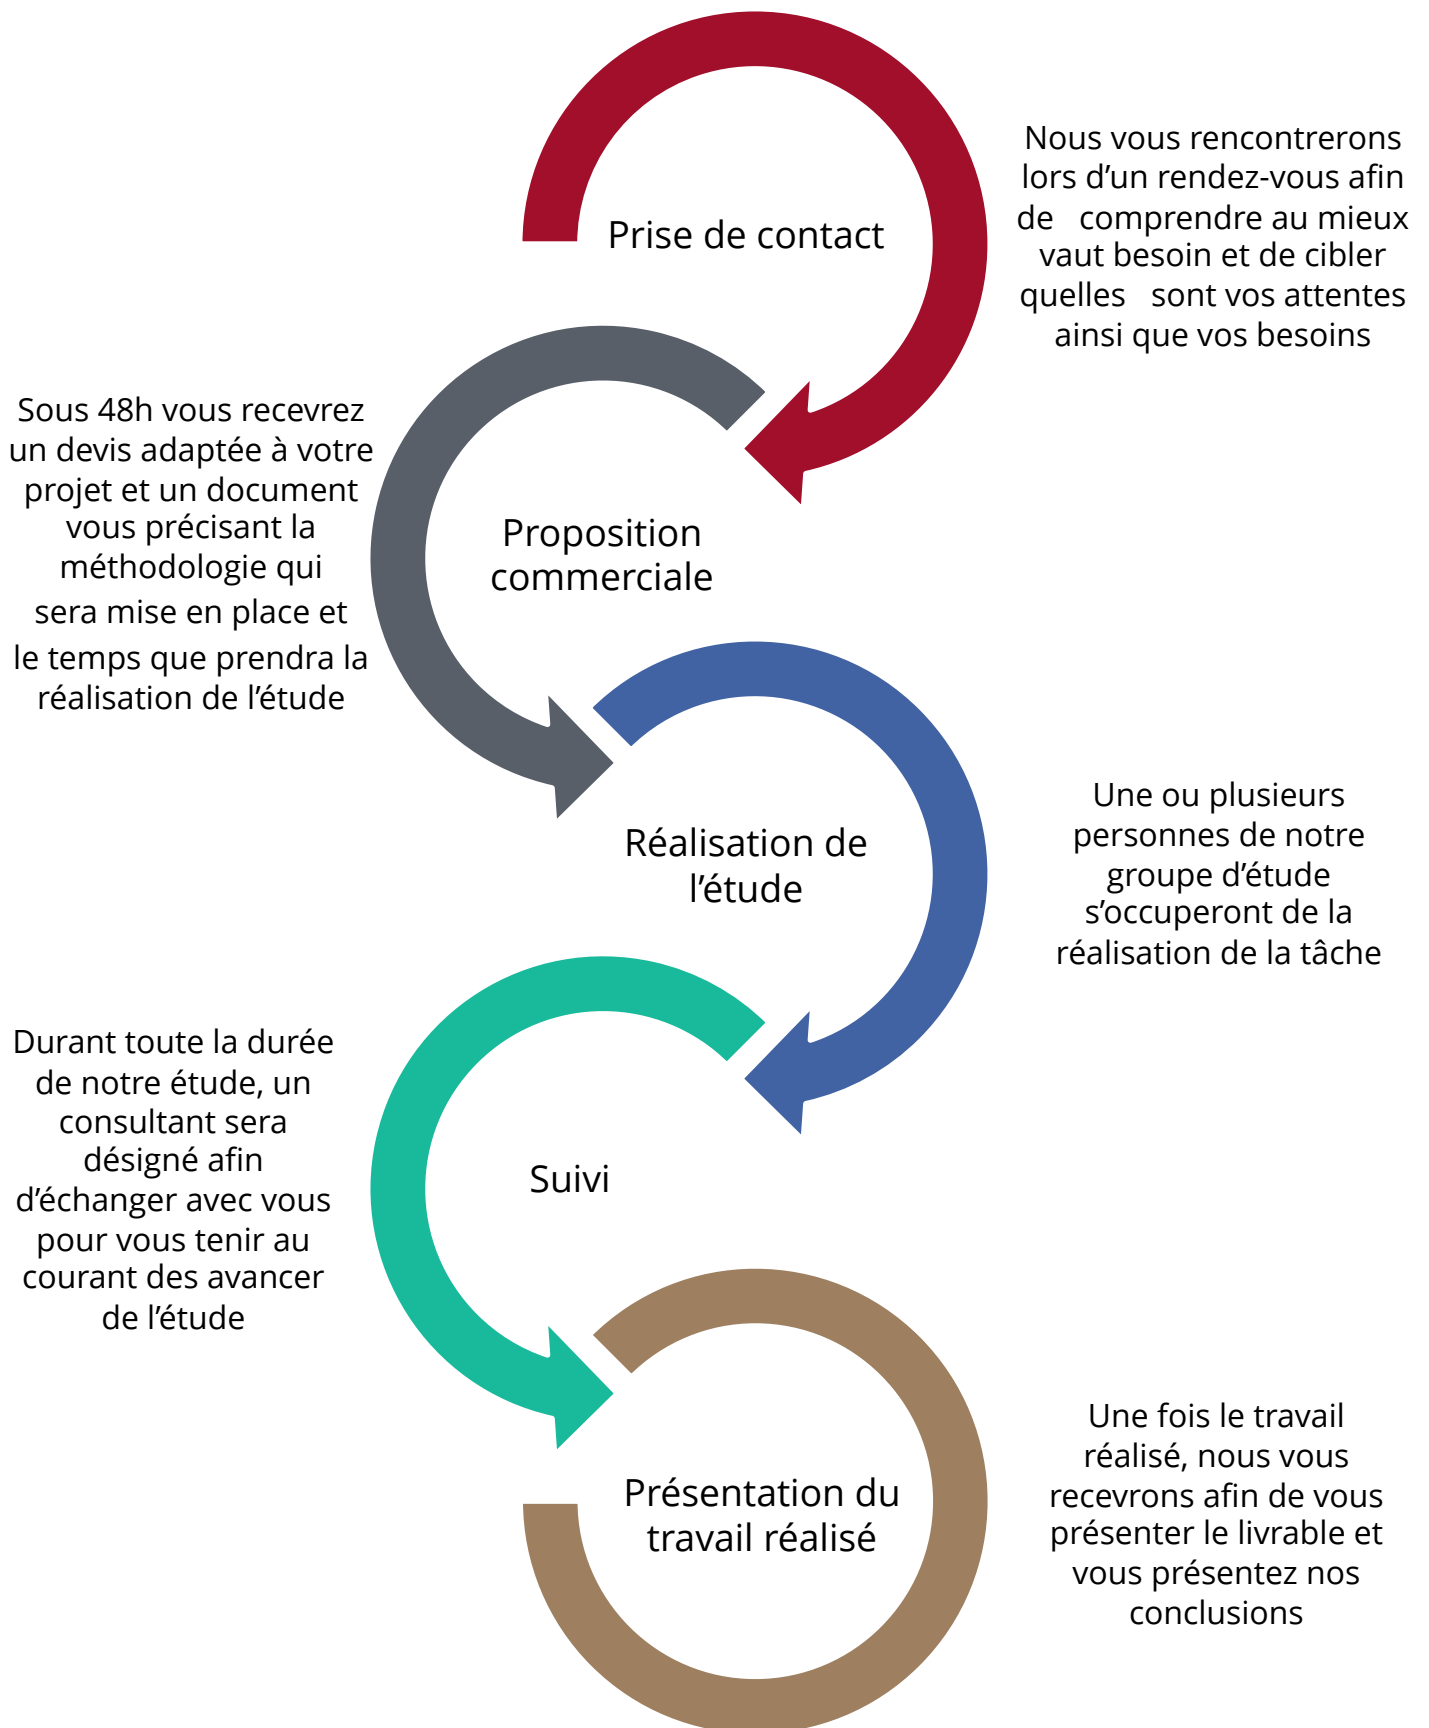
Prise de contact

Nous vous rencontrerons lors d’un rendez-vous afin de comprendre au mieux vaut besoin et de cibler quelles sont vos attentes ainsi que vos besoins

Sous 48h vous recevrez un devis adaptée à votre projet et un document vous précisant la méthodologie qui sera mise en place et le temps que prendra la réalisation de l’étude

Proposition commerciale

Réalisation de l’étude

Une ou plusieurs personnes de notre groupe d’étude s’occuperont de la réalisation de la tâche

Durant toute la durée de notre étude, un consultant sera désigné afin d’échanger avec vous pour vous tenir au courant des avancer de l’étude

Suivi

Présentation du travail réalisé

Une fois le travail réalisé, nous vous recevrons afin de vous présenter le livrable et vous présentez nos conclusions